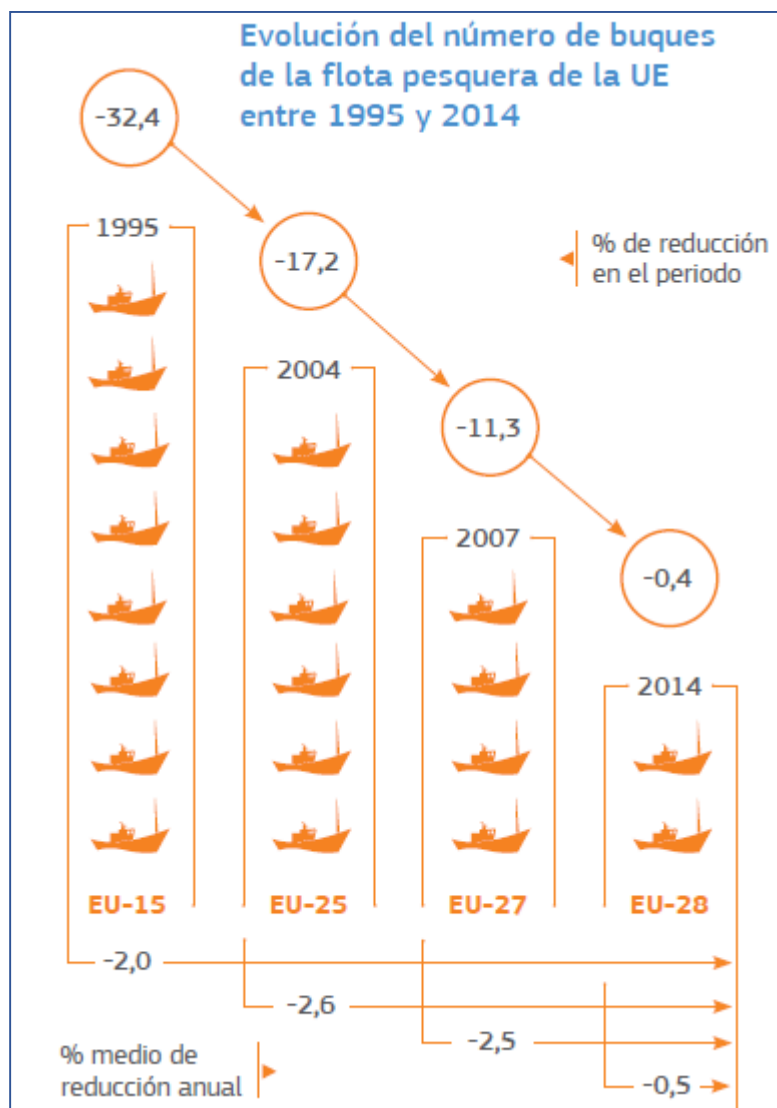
Evolución del número de buques de la flota pesquera de la UE entre 1995 y 2014

-32,4

% de reducción en el periodo

1995

-17,2

2004

-11,3

2007

-0,4

2014

EU-15

EU-25

EU-27

EU-28

-2,0

-2,6

-2,5

-0,5

% medio de reducción anual